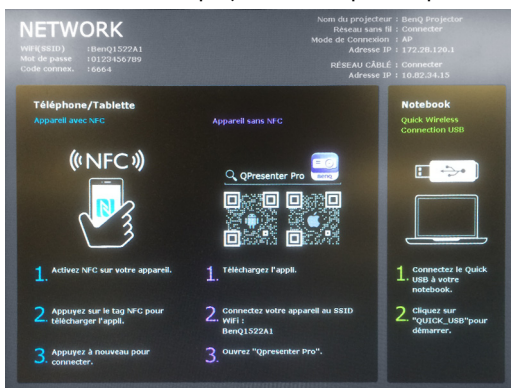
NETWORK

WIFI(SSID) :BenQ1522A1
Mot de passe :0123456789
Code connex. :6664

Nom du projecteur : BenQ Projector
Réseau sans fil : Connecter
Mode de Connexion : AP
Adresse IP : 172.28.120.1

RÉSEAU CÂBLÉ : Connecter
Adresse IP : 10.82.34.15

Téléphone/Tablette

Appareil avec NFC

((NFC))

1. Activez NFC sur votre appareil.

2. Appuyez sur le tag NFC pour télécharger l'appli.

3. Appuyez à nouveau pour connecter.

Appareil sans NFC

QPresenter Pro

BenQ

1. Téléchargez l'appli.

2. Connectez votre appareil au SSID WiFi : BenQ1522A1

3. Ouvrez "Qpresenter Pro".

Notebook

Quick Wireless Connection USB

1. Connectez le Quick USB à votre notebook.

2. Cliquez sur "QUICK_USB"pour démarrer.